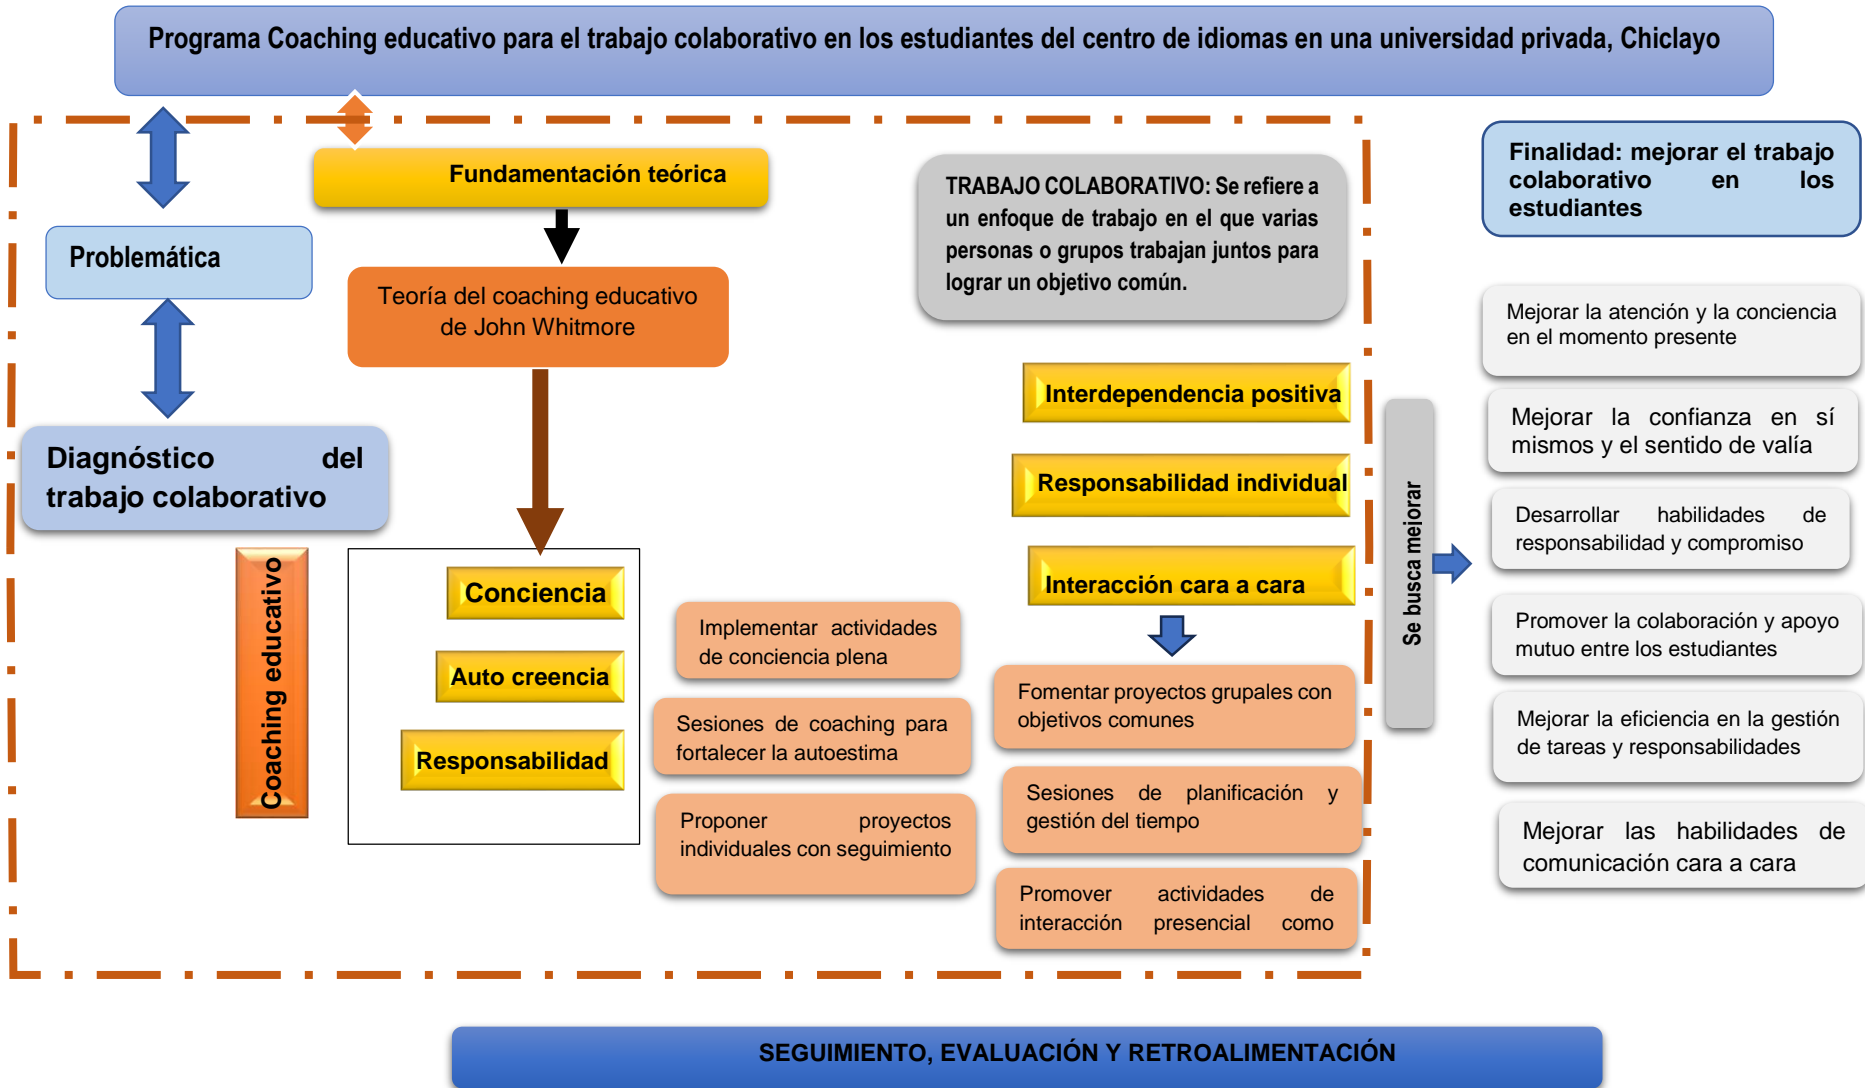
Programa Coaching educativo para el trabajo colaborativo en los estudiantes del centro de idiomas en una universidad privada, Chiclayo

Fundamentación teórica

Problemática

Teoría del coaching educativo de John Whitmore

Diagnóstico del trabajo colaborativo

Coaching educativo

Conciencia

Auto creencia

Responsabilidad

Implementar actividades de conciencia plena

Sesiones de coaching para fortalecer la autoestima

Proponer proyectos individuales con seguimiento

TRABAJO COLABORATIVO: Se refiere a un enfoque de trabajo en el que varias personas o grupos trabajan juntos para lograr un objetivo común.

Interdependencia positiva

Responsabilidad individual

Interacción cara a cara

Fomentar proyectos grupales con objetivos comunes

Sesiones de planificación y gestión del tiempo

Promover actividades de interacción presencial como

Se busca mejorar

Finalidad: mejorar el trabajo colaborativo en los estudiantes

Mejorar la atención y la conciencia en el momento presente

Mejorar la confianza en sí mismos y el sentido de valía

Desarrollar habilidades de responsabilidad y compromiso

Promover la colaboración y apoyo mutuo entre los estudiantes

Mejorar la eficiencia en la gestión de tareas y responsabilidades

Mejorar las habilidades de comunicación cara a cara

SEGUIMIENTO, EVALUACIÓN Y RETROALIMENTACIÓN